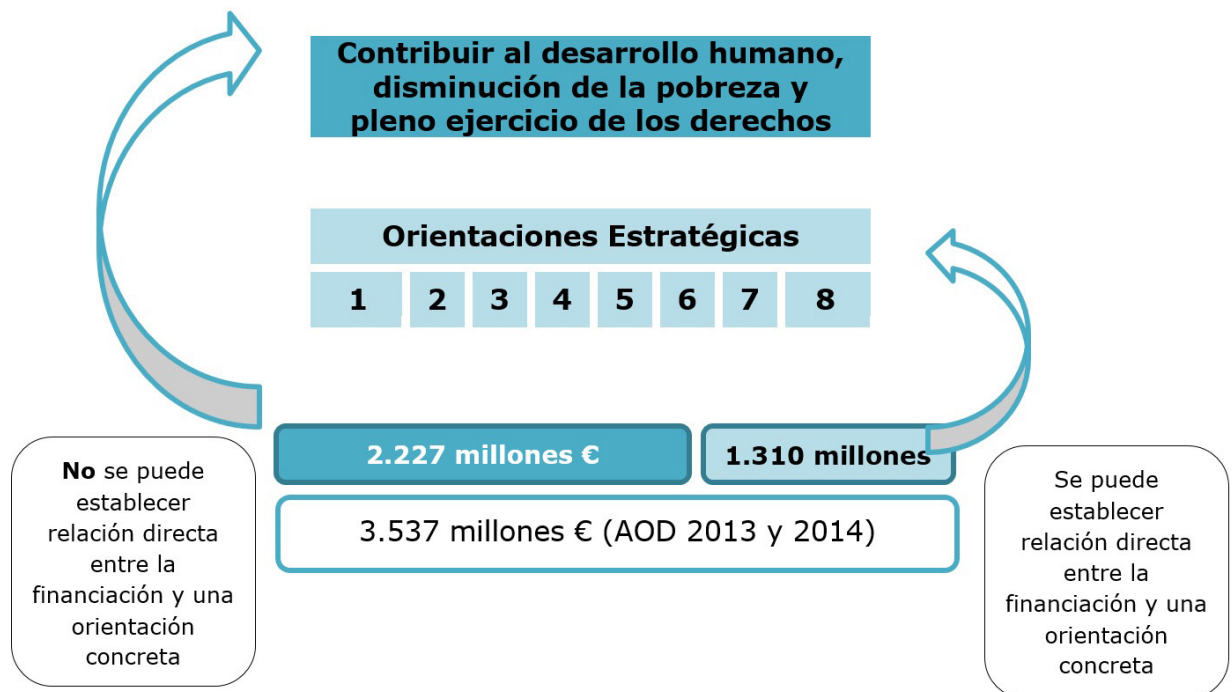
Contribuir al desarrollo humano, disminución de la pobreza y pleno ejercicio de los derechos

Orientaciones Estratégicas

| 1 | 2 | 3 | 4 | 5 | 6 | 7 | 8 |
|---|---|---|---|---|---|---|---|

No se puede establecer relación directa entre la financiación y una orientación concreta

2.227 millones €

1.310 millones

3.537 millones € (AOD 2013 y 2014)

Se puede establecer relación directa entre la financiación y una orientación concreta